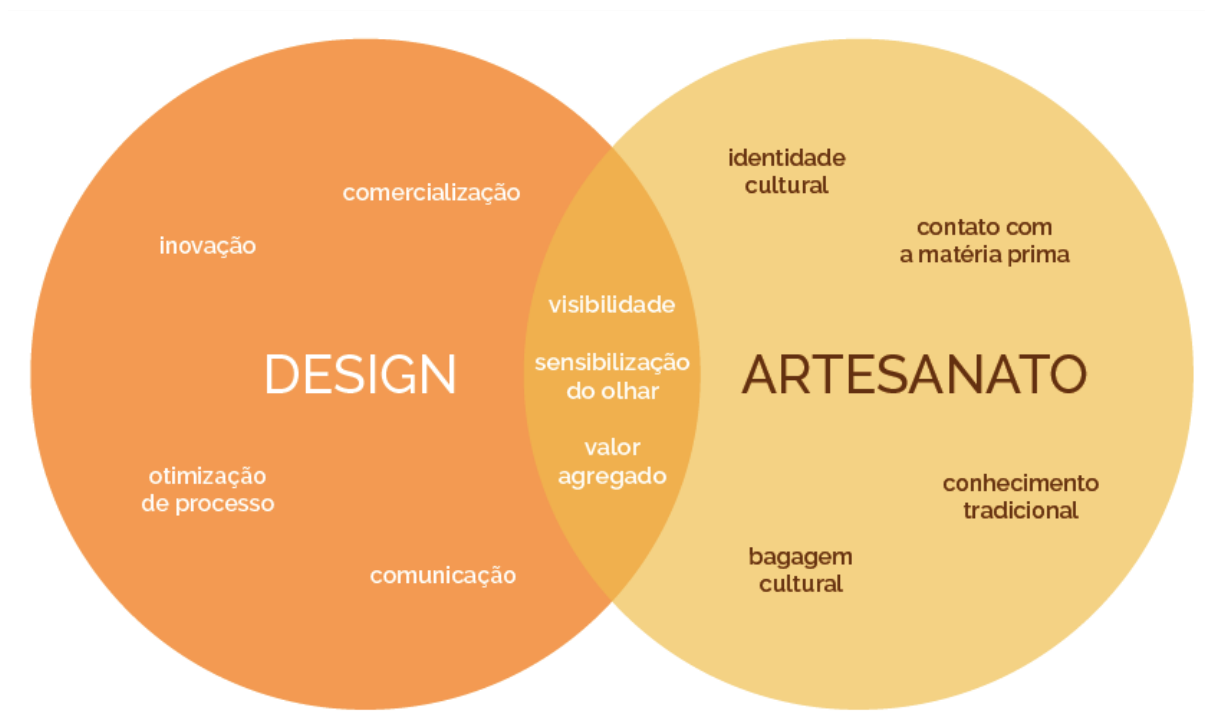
comercialização

inovação

DESIGN

otimização de processo

comunicação

visibilidade

sensibilização do olhar

valor agregado

identidade cultural

contato com a matéria prima

ARTESANATO

conhecimento tradicional

bagagem cultural